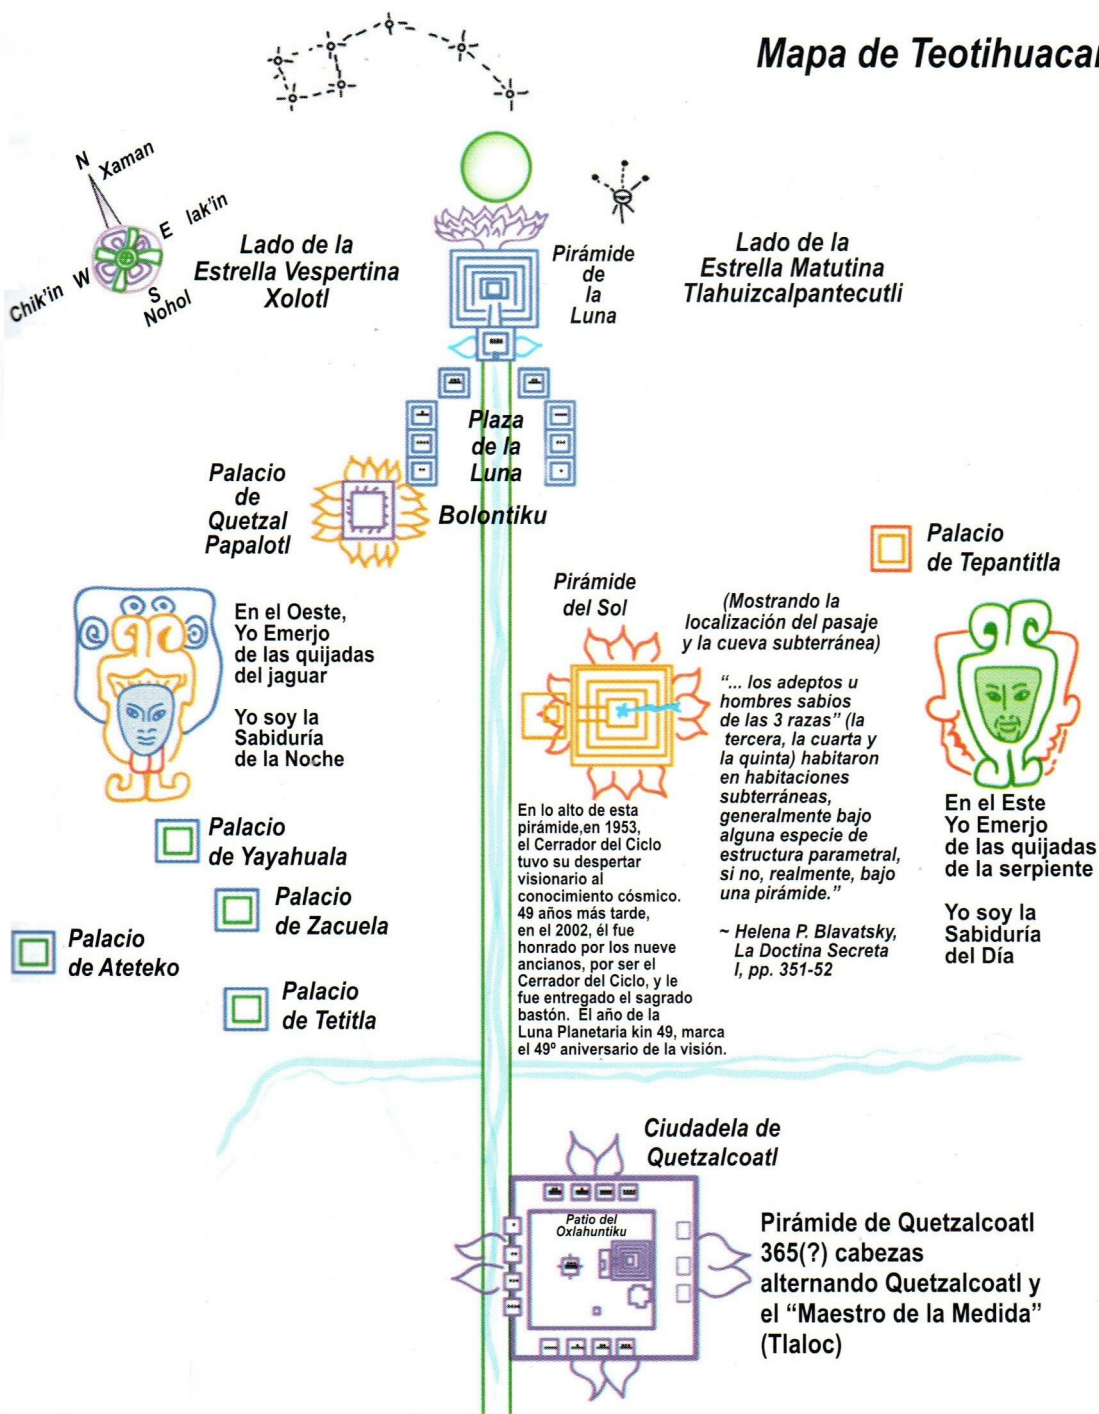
Mapa de Teotihuacan

N Xaman
E lak'in
S Nohol
W Chik'in

Lado de la Estrella Vespertina Xolotl

Pirámide de la Luna

Lado de la Estrella Matutina Tlahuizcalpantecutli

Plaza de la Luna

Palacio de Quetzal Papalotl

Bolontiku

Palacio de Tepantitla

Pirámide del Sol

(Mostrando la localización del pasaje y la cueva subterránea)

En el Oeste, Yo Emerjo de las quijadas del jaguar

Yo soy la Sabiduría de la Noche

"... los adeptos u hombres sabios de las 3 razas" (la tercera, la cuarta y la quinta) habitaron en habitaciones subterráneas, generalmente bajo alguna especie de estructura parametral, si no, realmente, bajo una pirámide."

~ Helena P. Blavatsky, La Doctina Secreta I, pp. 351-52

En el Este Yo Emerjo de las quijadas de la serpiente

Yo soy la Sabiduría del Día

En lo alto de esta pirámide,en 1953, el Cerrador del Ciclo tuvo su despertar visionario al conocimiento cósmico. 49 años más tarde, en el 2002, él fue honrado por los nueve ancianos, por ser el Cerrador del Ciclo, y le fue entregado el sagrado bastón. El año de la Luna Planetaria kin 49, marca el 49º aniversario de la visión.

Palacio de Yayahuala

Palacio de Zacuela

Palacio de Ateteko

Palacio de Tetitla

Ciudadela de Quetzalcoatl

Patio del Oxlahuntiku

Pirámide de Quetzalcoatl 365(?) cabezas alternando Quetzalcoatl y el "Maestro de la Medida" (Tlaloc)